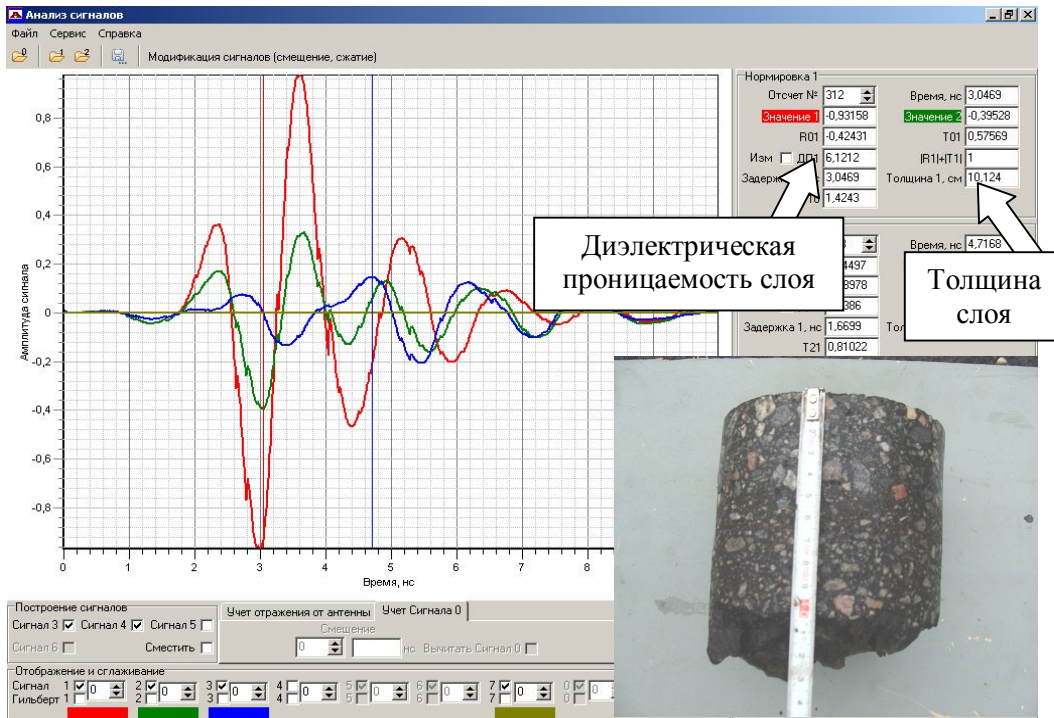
Анализ сигналов

Файл Сервис Справка

Модификация сигналов (смещение, сжатие)

0,8
0,6
0,4
0,2
0
-0,2
-0,4
-0,6
-0,8

Амплитуда сигнала

0 1 2 3 4 5 6 7 8

Время, нс

Нормировка 1

Отсчет № 312
Время, нс 3,0469
Значение 1 -0,93158
Значение 2 -0,39528
R01 -0,42431
T01 0,57569
Изм ДП1 6,1212
|R1|+|T1| 1
Задержка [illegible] 3,0469
Толщина 1, см 10,124
T0 1,4243

Время, нс 4,7168
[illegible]4497
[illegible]8978
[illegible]386
Задержка 1, нс 1,6699
Тол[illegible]
T21 0,81022

Диэлектрическая проницаемость слоя

Толщина слоя

Построение сигналов
Сигнал 3 Сигнал 4 Сигнал 5
Сигнал 6 Сместить

Учет отражения от антенны Учет Сигнала 0
Смещение
0 нс Вычитать Сигнал 0

Отображение и сглаживание
Сигнал 1 0 2 0 3 0 4 0 5 0 6 0 7 0 0
Гильберт 1 2 3 4 5 6 7 0